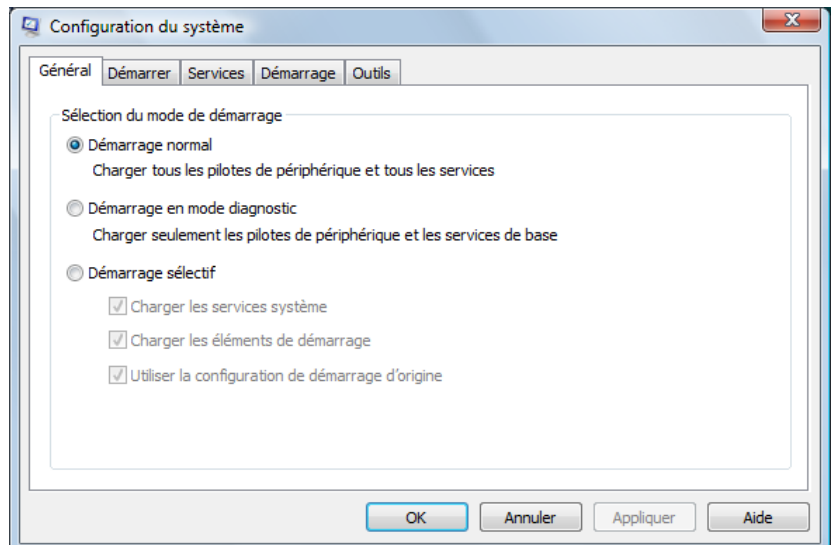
Configuration du système

Général | Démarrer | Services | Démarrage | Outils

Sélection du mode de démarrage

Démarrage normal
Charger tous les pilotes de périphérique et tous les services

Démarrage en mode diagnostic
Charger seulement les pilotes de périphérique et les services de base

Démarrage sélectif
Charger les services système
Charger les éléments de démarrage
Utiliser la configuration de démarrage d'origine

OK | Annuler | Appliquer | Aide